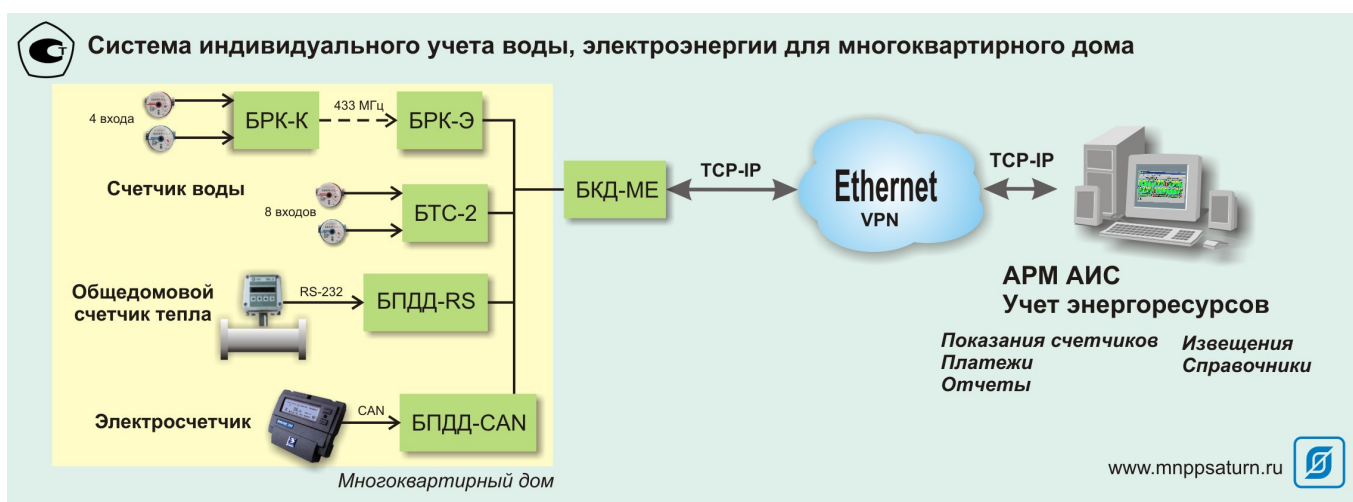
Система индивидуального учета воды, электроэнергии для многоквартирного дома

4 входа

БРК-К

433 МГц

БРК-Э

Счетчик воды

8 входов

БТС-2

Общедомовой счетчик тепла

RS-232

БПДД-RS

Электросчетчик

CAN

БПДД-CAN

Многоквартирный дом

БКД-МЕ

TCP-IP

Ethernet
VPN

TCP-IP

АРМ АИС
Учет энергоресурсов

Показания счетчиков
Платежи
Отчеты

Извещения
Справочники

www.mnppsaturn.ru